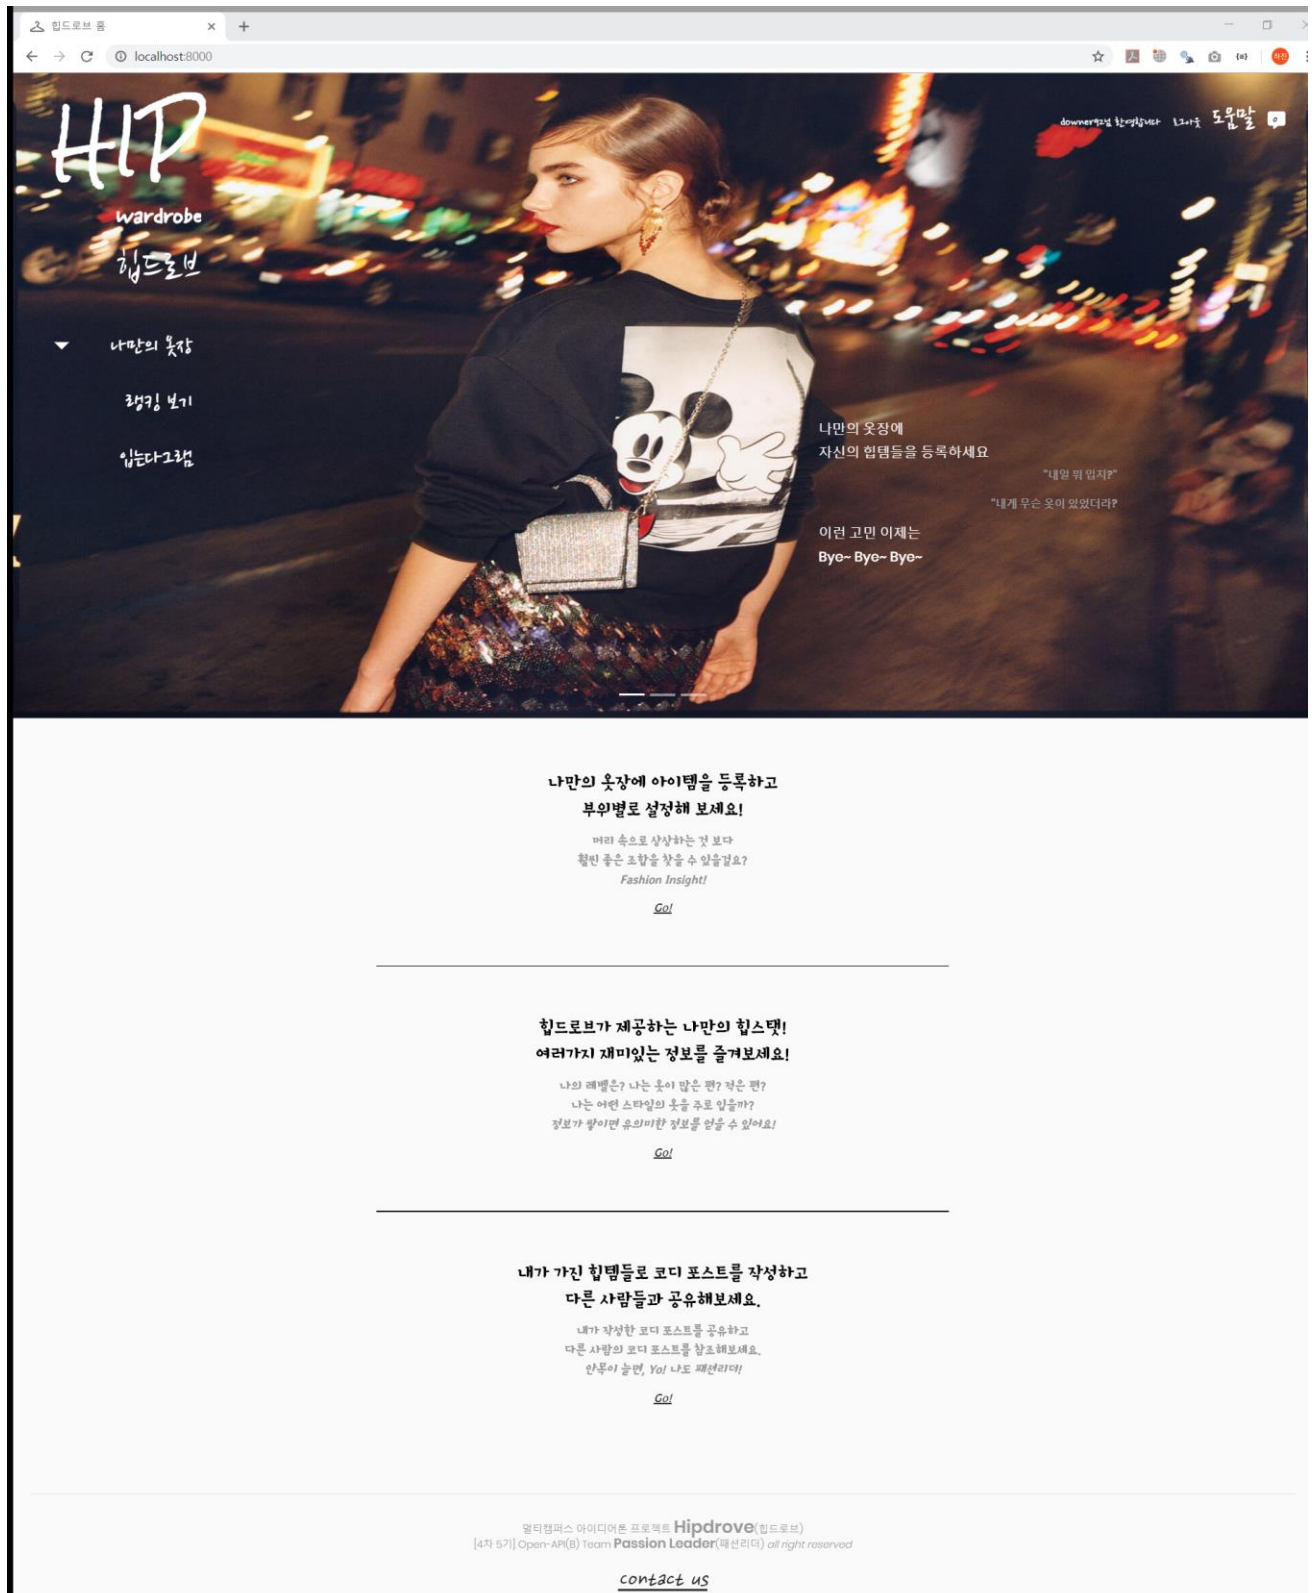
힙드로브 홈 ×

localhost:8000

HIP
wardrobe
힙드로브

downer님 환영합니다 로그아웃 도움말

나만의 옷장
랭킹 보기
입는다그램

나만의 옷장에
자신의 힙템들을 등록하세요

"내일 뭐 입지?"
"내게 무슨 옷이 있었더라?"

이런 고민 이제는
Bye~ Bye~ Bye~

나만의 옷장에 아이템을 등록하고
부위별로 설정해 보세요!

머리 속으로 상상하는 것 보다
훨씬 좋은 조합을 찾을 수 있을걸요?
Fashion Insight!

Go!

힙드로브가 제공하는 나만의 힙스탯!
여러가지 재미있는 정보를 즐겨보세요!

나의 레벨은? 나는 옷이 많은 편? 적은 편?
나는 어떤 스타일의 옷을 주로 입을까?
정보가 쌓이면 유의미한 정보를 얻을 수 있어요!

Go!

내가 가진 힙템들로 코디 포스트를 작성하고
다른 사람들과 공유해보세요.

내가 작성한 코디 포스트를 공유하고
다른 사람의 코디 포스트를 참조해보세요.
안목이 늘면, Yo! 나도 패션리더!

Go!

멀티캠퍼스 아이디어톤 프로젝트 Hipdrove(힙드로브)
[4차 5기] Open-API(B) Team Passion Leader(패션리더) all right reserved

contact us